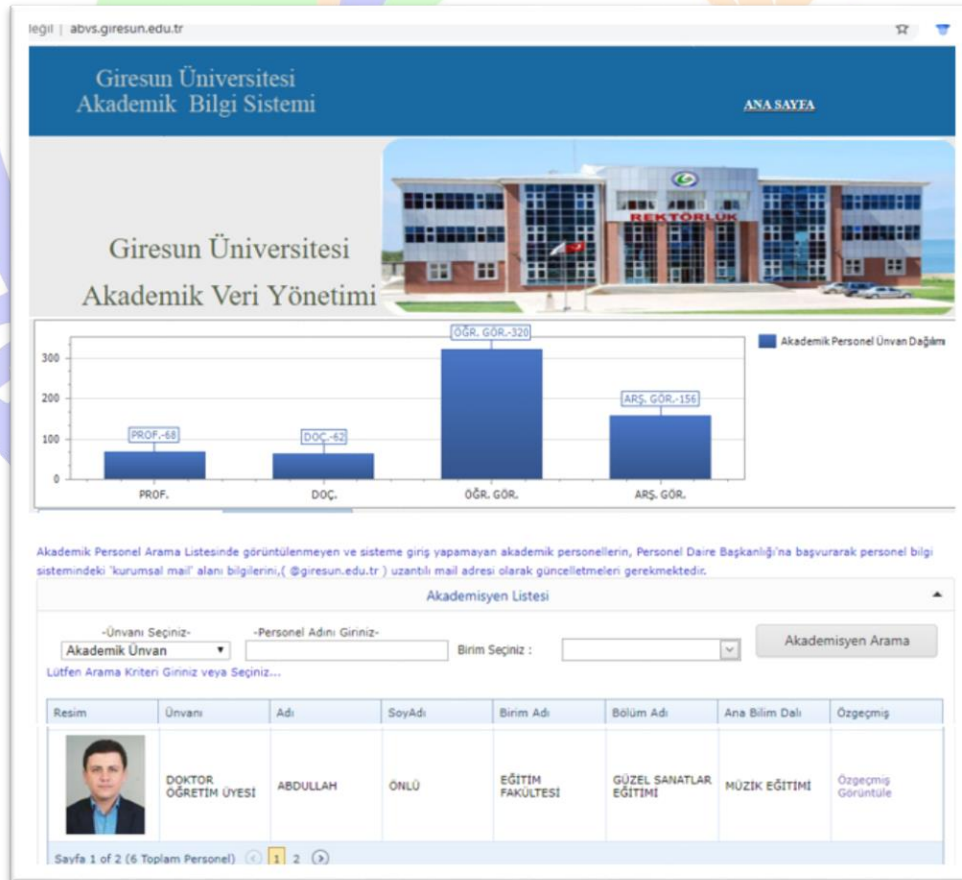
değil | abvs.giresun.edu.tr

Giresun Üniversitesi
Akademik Bilgi Sistemi

ANA SAYFA

REKTÖRLÜK

Giresun Üniversitesi
Akademik Veri Yönetimi

Akademik Personel Ünvan Dağılımı

300
200
100
0

PROF.-68
DOÇ.-62
ÖĞR. GÖR.-320
ARŞ. GÖR.-156

PROF.
DOÇ.
ÖĞR. GÖR.
ARŞ. GÖR.

Akademik Personel Arama Listesinde görüntülenmeyen ve sisteme giriş yapamayan akademik personellerin, Personel Daire Başkanlığı'na başvurarak personel bilgi sistemindeki 'kurumsal mail' alanı bilgilerini,( @giresun.edu.tr ) uzantılı mail adresi olarak güncelletmeleri gerekmektedir.

Akademisyen Listesi

-Ünvanı Seçiniz-
Akademik Ünvan
-Personel Adını Giriniz-
Birim Seçiniz :
Akademisyen Arama
Lütfen Arama Kriteri Giriniz veya Seçiniz...

| Resim | Ünvanı | Adı | SoyAdı | Birim Adı | Bölüm Adı | Ana Bilim Dalı | Özgeçmiş |
|---|---|---|---|---|---|---|---|
| | DOKTOR ÖĞRETİM ÜYESİ | ABDULLAH | ÖNLÜ | EĞİTİM FAKÜLTESİ | GÜZEL SANATLAR EĞİTİMİ | MÜZİK EĞİTİMİ | Özgeçmiş Görüntüle |

Sayfa 1 of 2 (6 Toplam Personel) 1 2